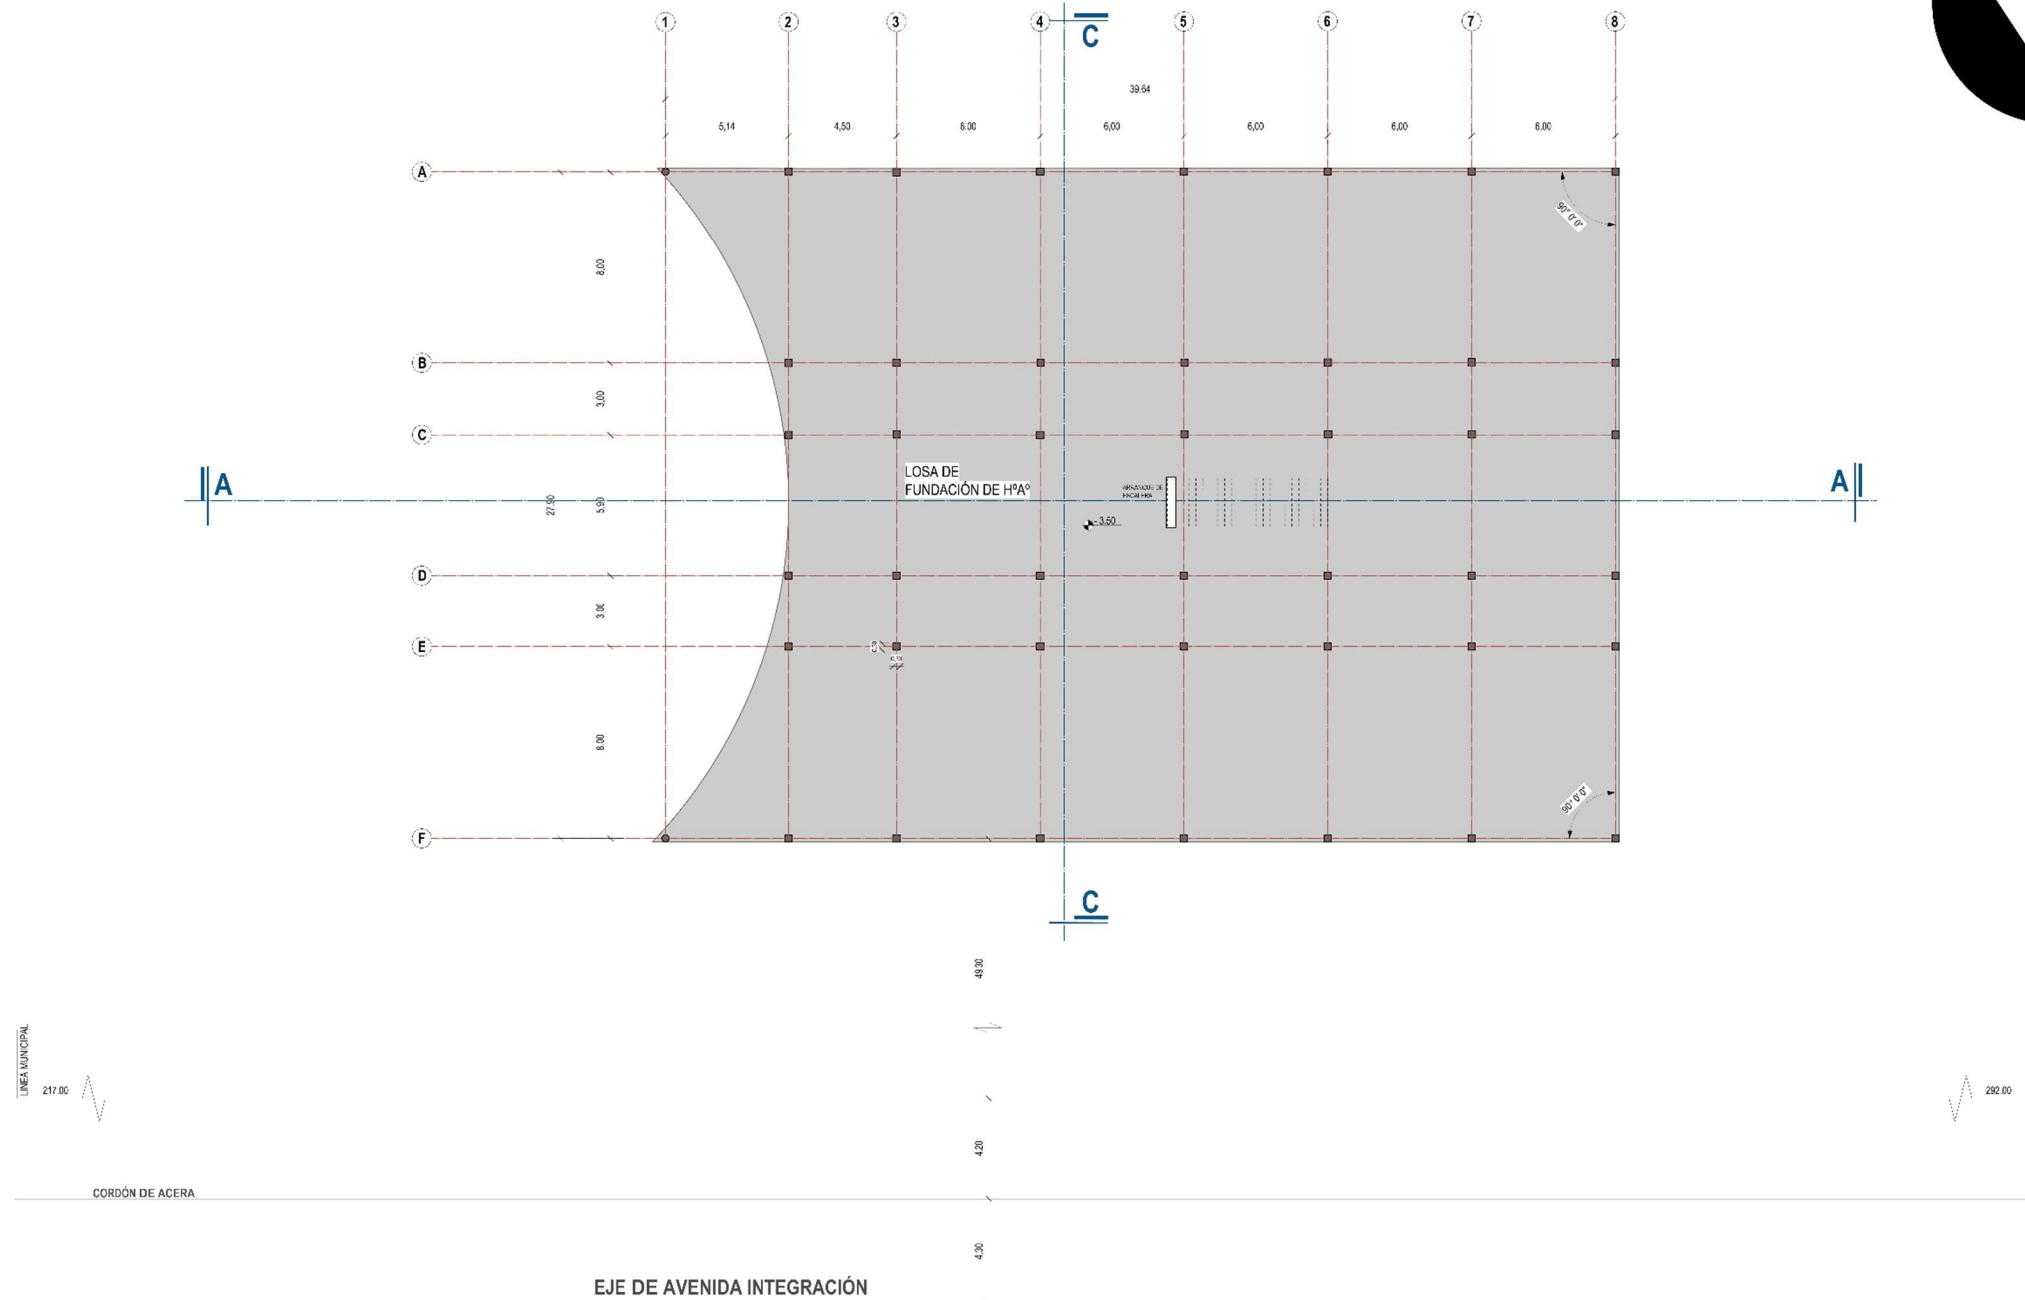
1
2
3
4
C
5
6
7
8

39.64

5,14
4,50
6.00
6,00
6,00
6,00
6.00

A
B
C
D
E
F

8,00
3,00
27.90
5.90
3.06
8.00

90° 0' 0"
90° 0' 0"

A
A

LOSA DE FUNDACIÓN DE HºAº

ARRANQUE DE ESCALERA

-3.50

C

49.30

LINEA MUNICIPAL

217.00

292.00

4.20

CORDÓN DE ACERA

4.30

EJE DE AVENIDA INTEGRACIÓN